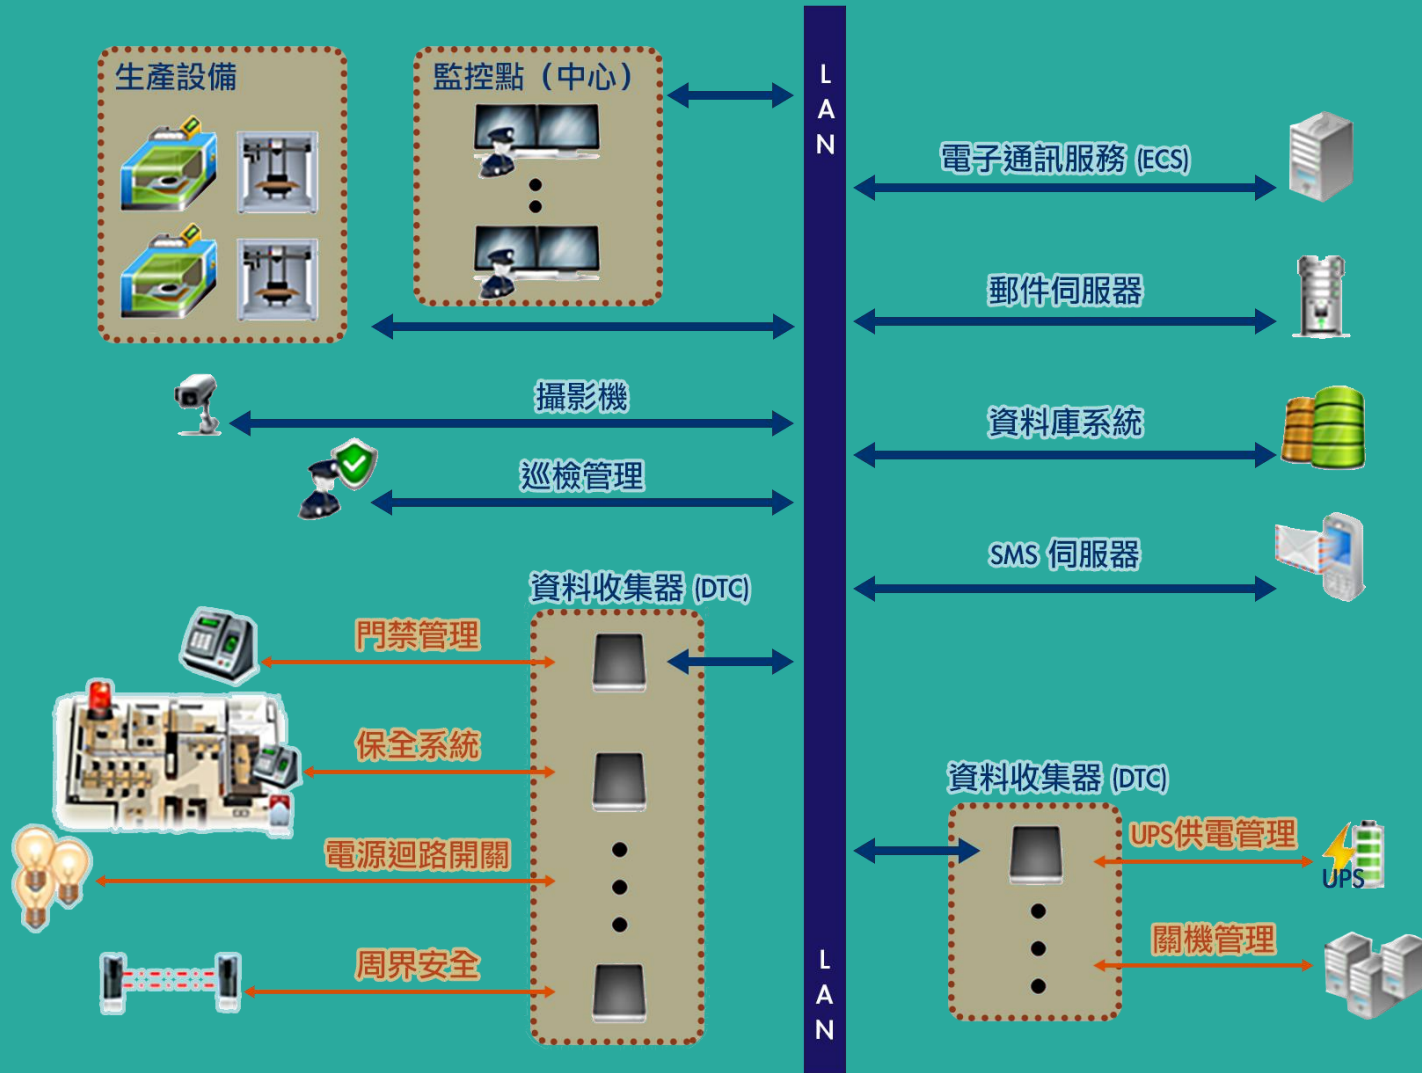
生產設備

監控點（中心）

L
A
N

電子通訊服務 (ECS)

郵件伺服器

攝影機

資料庫系統

巡檢管理

SMS 伺服器

資料收集器 (DTC)

門禁管理

保全系統

電源迴路開關

周界安全

資料收集器 (DTC)

UPS供電管理

UPS

關機管理

L
A
N